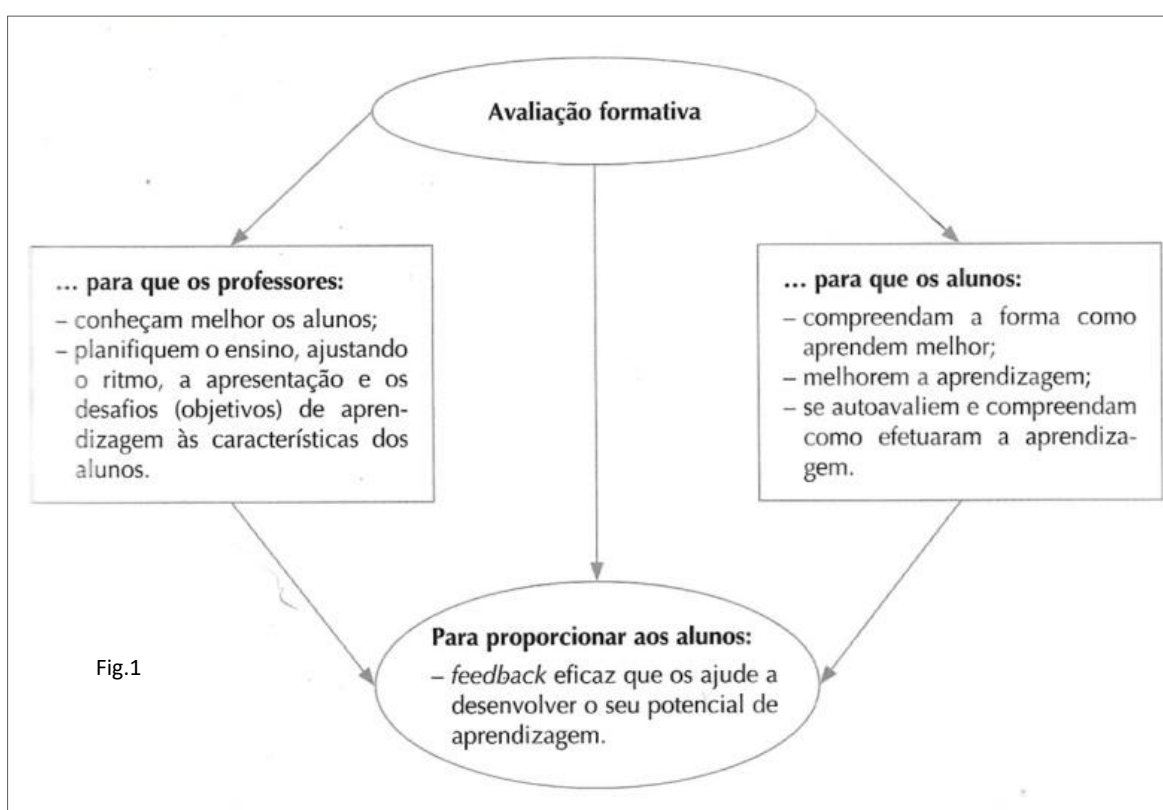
Avaliação formativa

… para que os professores:
– conheçam melhor os alunos;
– planifiquem o ensino, ajustando o ritmo, a apresentação e os desafios (objetivos) de aprendizagem às características dos alunos.

… para que os alunos:
– compreendam a forma como aprendem melhor;
– melhorem a aprendizagem;
– se autoavaliem e compreendam como efetuaram a aprendizagem.

Para proporcionar aos alunos:
– feedback eficaz que os ajude a desenvolver o seu potencial de aprendizagem.

Fig.1